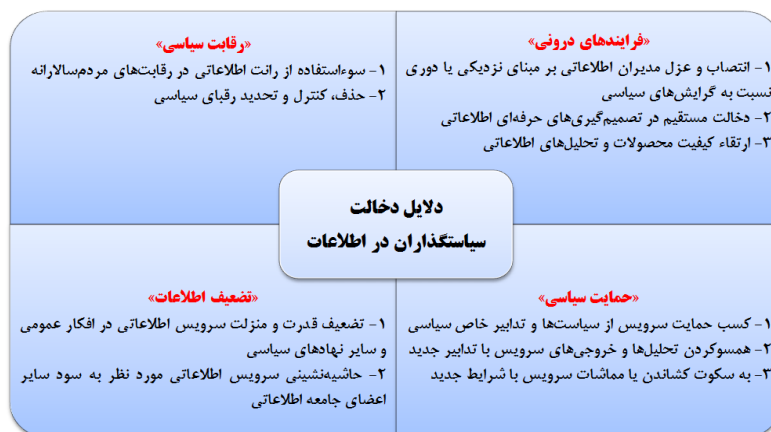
«فرایندهای درونی»
۱- انتصاب و عزل مدیران اطلاعاتی بر مبنای نزدیکی یا دوری نسبت به گرایش‌های سیاسی
۲- دخالت مستقیم در تصمیم‌گیری‌های حرفه‌ای اطلاعاتی
۳- ارتقاء کیفیت محصولات و تحلیل‌های اطلاعاتی

«رقابت سیاسی»
۱- سوءاستفاده از رانت اطلاعاتی در رقابت‌های مردم‌سالارانه
۲- حذف، کنترل و تحدید رقبای سیاسی

دلایل دخالت سیاستگذاران در اطلاعات

«حمایت سیاسی»
۱- کسب حمایت سرویس از سیاست‌ها و تدابیر خاص سیاسی
۲- همسوکردن تحلیل‌ها و خروجی‌های سرویس با تدابیر جدید
۳- به سکوت کشاندن یا مماشات سرویس با شرایط جدید

«تضعیف اطلاعات»
۱- تضعیف قدرت و منزلت سرویس اطلاعاتی در افکار عمومی و سایر نهادهای سیاسی
۲- حاشیه‌نشینی سرویس اطلاعاتی مورد نظر به سود سایر اعضای جامعه اطلاعاتی